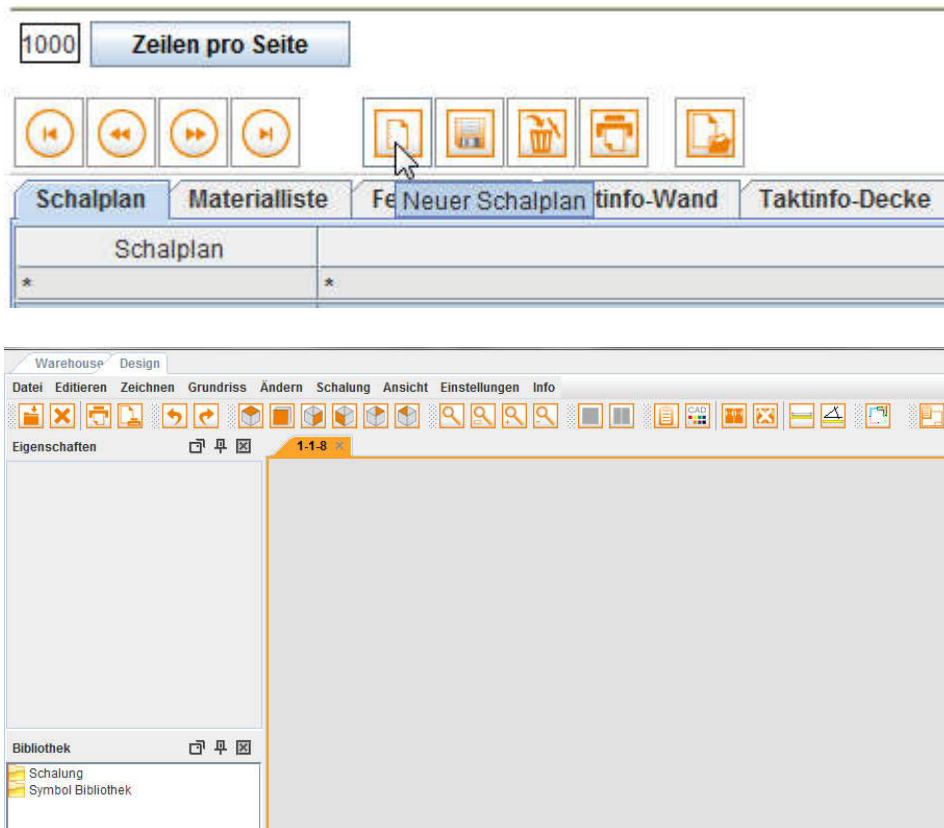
1000 Zeilen pro Seite

Schalplan Materialliste Fe Neuer Schalplan tinfo-Wand Taktinfo-Decke

| Schalplan | |
|---|---|
| * | * |

Warehouse Design

Datei Editieren Zeichnen Grundriss Ändern Schalung Ansicht Einstellungen Info

CAD

Eigenschaften

1-1-8 ×

Bibliothek

Schalung
Symbol Bibliothek